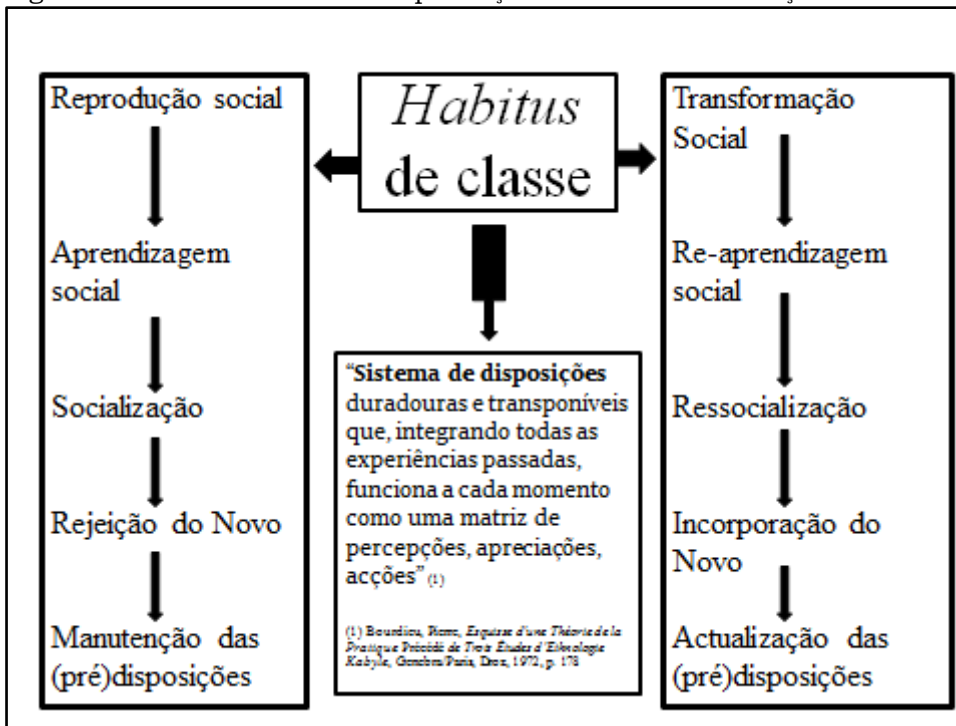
Reprodução social

Aprendizagem social

Socialização

Rejeição do Novo

Manutenção das (pré)disposições

*Habitus* de classe

"**Sistema de disposições** duradouras e transponíveis que, integrando todas as experiências passadas, funciona a cada momento como uma matriz de percepções, apreciações, acções" (1)

(1) Bourdieu, Pierre, Esquisse d'une Théorie de la Pratique Précédé de Trois Études d'Ethnologie Kabyle, Genève/Paris, Droz, 1972, p. 178

Transformação Social

Re-aprendizagem social

Ressocialização

Incorporação do Novo

Actualização das (pré)disposições